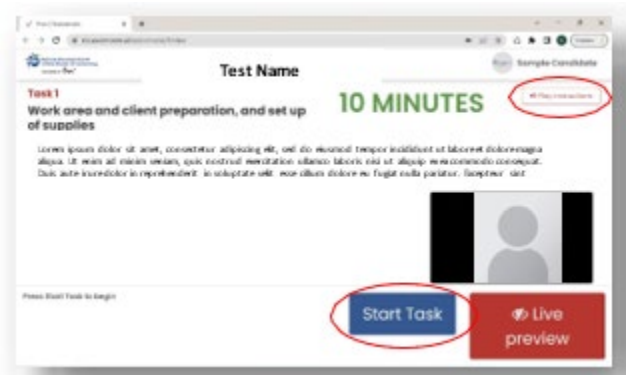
Test Name

Sample Candidate

Task 1

Work area and client preparation, and set up of supplies

10 MINUTES

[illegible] Play instructions

Lorem ipsum dolor sit amet, consectetur adipiscing elit, sed do eiusmod tempor incididunt ut labore et dolore magna aliqua. Ut enim ad minim veniam, quis nostrud exercitation ullamco laboris nisi ut aliquip ex ea commodo consequat. Duis aute irure dolor in reprehenderit in voluptate velit esse cillum dolore eu fugiat nulla pariatur. Excepteur sint

Press Start Task to begin

Start Task

Live preview